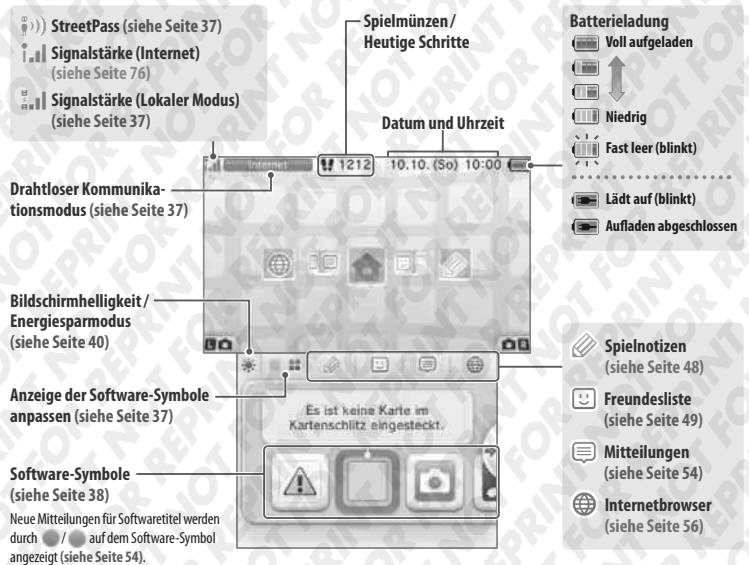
StreetPass (siehe Seite 37)
Signalstärke (Internet) (siehe Seite 76)
Signalstärke (Lokaler Modus) (siehe Seite 37)

Spielmünzen / Heutige Schritte

Datum und Uhrzeit

Batterieladung
Voll aufgeladen
Niedrig
Fast leer (blinkt)
Lädt auf (blinkt)
Aufladen abgeschlossen

Internet
1212
10.10. (So) 10:00

Drahtloser Kommunikationsmodus (siehe Seite 37)

Bildschirmhelligkeit / Energiesparmodus (siehe Seite 40)

Anzeige der Software-Symbole anpassen (siehe Seite 37)

Es ist keine Karte im Kartenschlitz eingesteckt.

Software-Symbole (siehe Seite 38)
Neue Mitteilungen für Softwaretitel werden durch / auf dem Software-Symbol angezeigt (siehe Seite 54).

Spielnotizen (siehe Seite 48)
Freundesliste (siehe Seite 49)
Mitteilungen (siehe Seite 54)
Internetbrowser (siehe Seite 56)

NOT FOR REPRINT